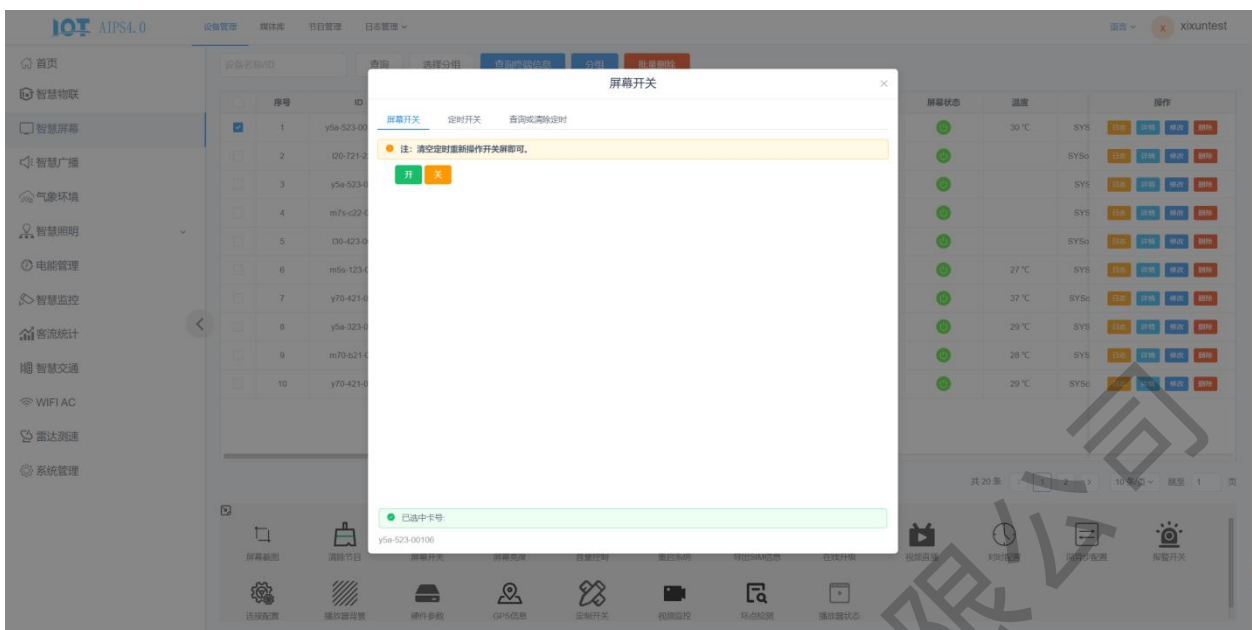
IOT AIPS4.0
设备管理 媒体库 节目管理 日志管理
语言 xixuntest

首页
智慧物联
智慧屏幕
智慧广播
气象环境
智慧照明
电能管理
智慧监控
客流统计
智慧交通
WIFI AC
雷达测速
系统管理

设备名称/ID 查询 选择分组 查询终端信息 分组 批量删除

| | 序号 | ID | 屏幕状态 | 温度 | | 操作 |
|---|---|---|---|---|---|---|
| | 1 | y5a-523-00 | | 30 ℃ | SYS | 日志 详情 修改 删除 |
| | 2 | l20-721-2 | | | SYSo | 日志 详情 修改 删除 |
| | 3 | y5a-523-0 | | | SYS | 日志 详情 修改 删除 |
| | 4 | m7s-c22-0 | | | SYS | 日志 详情 修改 删除 |
| | 5 | l30-423-0 | | | SYSo | 日志 详情 修改 删除 |
| | 6 | m5s-123-0 | | 27 ℃ | SYS | 日志 详情 修改 删除 |
| | 7 | y70-421-0 | | 37 ℃ | SYSo | 日志 详情 修改 删除 |
| | 8 | y5a-323-0 | | 29 ℃ | SYS | 日志 详情 修改 删除 |
| | 9 | m70-b21-0 | | 28 ℃ | SYS | 日志 详情 修改 删除 |
| | 10 | y70-421-0 | | 29 ℃ | SYSo | 日志 详情 修改 删除 |

共 20 条 1 2 10条/页 跳至 1 页

屏幕开关
屏幕开关 定时开关 查询或清除定时
注：清空定时重新操作开关屏即可。
开 关
已选中卡号:
y5a-523-00106

屏幕截图 清除节目 屏幕开关 屏幕亮度 音量控制 重启系统 导出SIM信息 在线升级 视频直播 对时配置 同步配置 报警开关
连接配置 播放器背景 硬件参数 GPS信息 定制开关 视频监控 环境检测 播放器状态